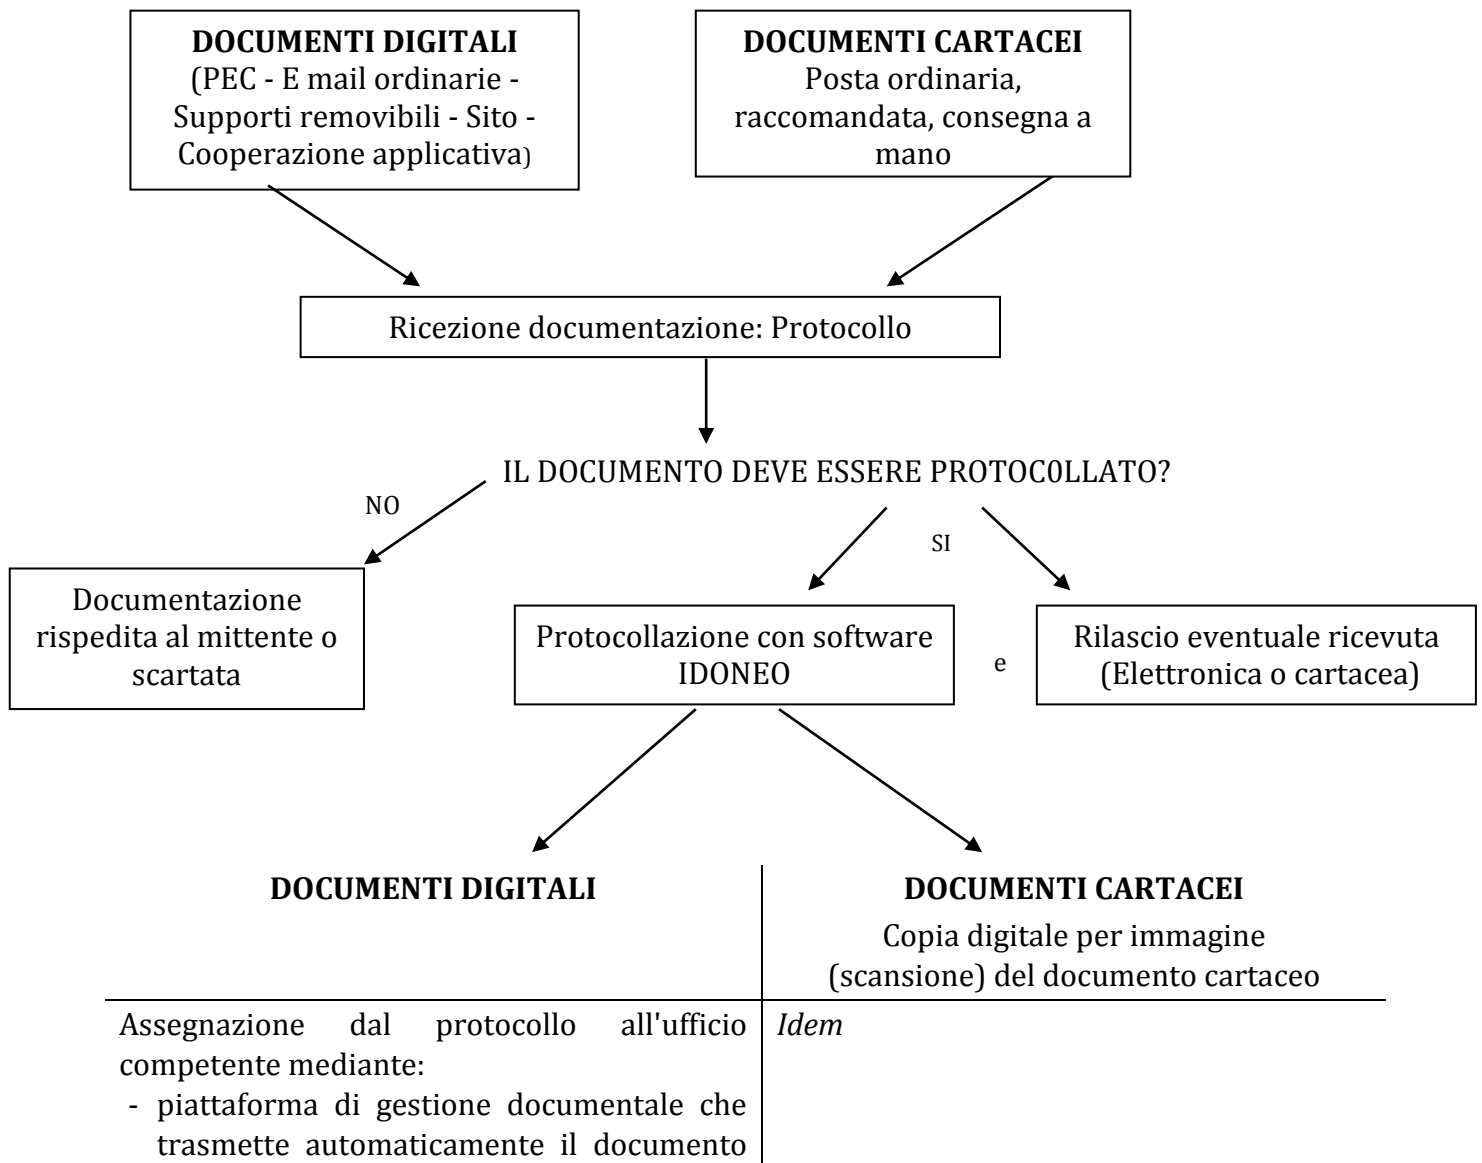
**DOCUMENTI DIGITALI**
(PEC - E mail ordinarie - Supporti removibili - Sito - Cooperazione applicativa)

**DOCUMENTI CARTACEI**
Posta ordinaria, raccomandata, consegna a mano

Ricezione documentazione: Protocollo

IL DOCUMENTO DEVE ESSERE PROTOC0LLATO?

NO

SI

Documentazione rispedita al mittente o scartata

Protocollazione con software IDONEO

e

Rilascio eventuale ricevuta (Elettronica o cartacea)

| **DOCUMENTI DIGITALI** | **DOCUMENTI CARTACEI** Copia digitale per immagine (scansione) del documento cartaceo |
|---|---|
| Assegnazione dal protocollo all'ufficio competente mediante: - piattaforma di gestione documentale che trasmette automaticamente il documento | *Idem* |